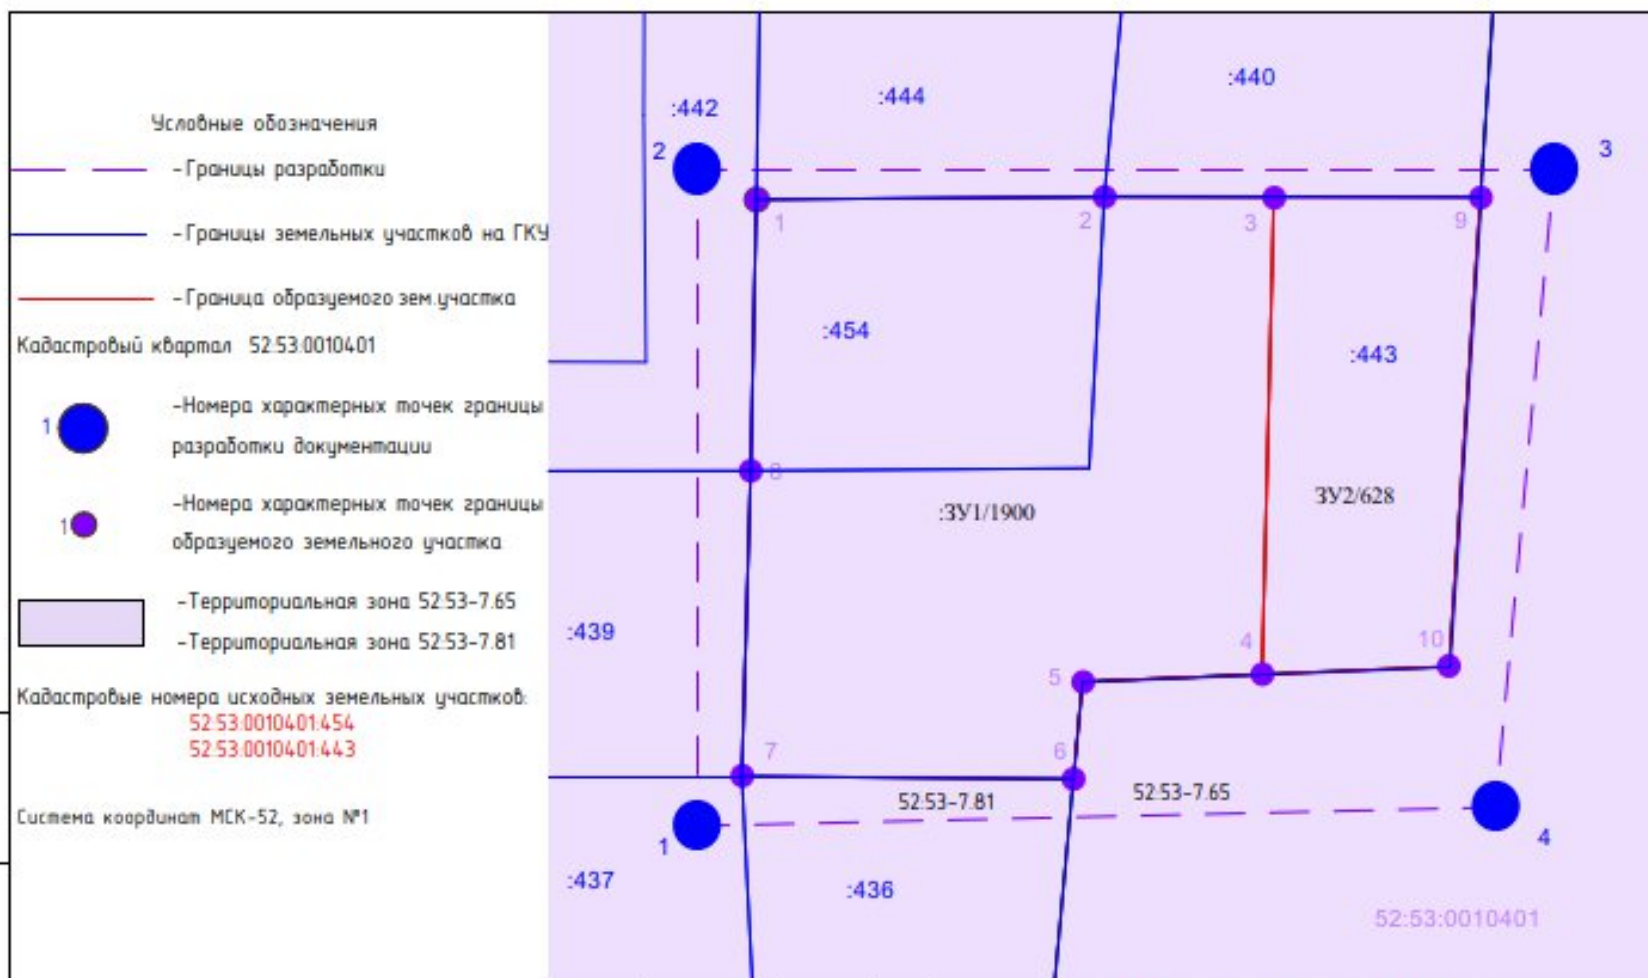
Условные обозначения

-Границы разработки

-Границы земельных участков на ГКУ

-Граница образуемого зем.участка

Кадастровый квартал 52:53:0010401

1 -Номера характерных точек границы разработки документации

1 -Номера характерных точек границы образуемого земельного участка

-Территориальная зона 52:53-7.65

-Территориальная зона 52:53-7.81

Кадастровые номера исходных земельных участков:
52:53:0010401:454
52:53:0010401:443

Система координат МСК-52, зона №1

:442
:444
:440
2
3
1
2
3
9
:454
:443
8
:ЗУ1/1900
ЗУ2/628
:439
4
10
5
7
6
52:53-7.81
52:53-7.65
1
4
:437
:436
52:53:0010401